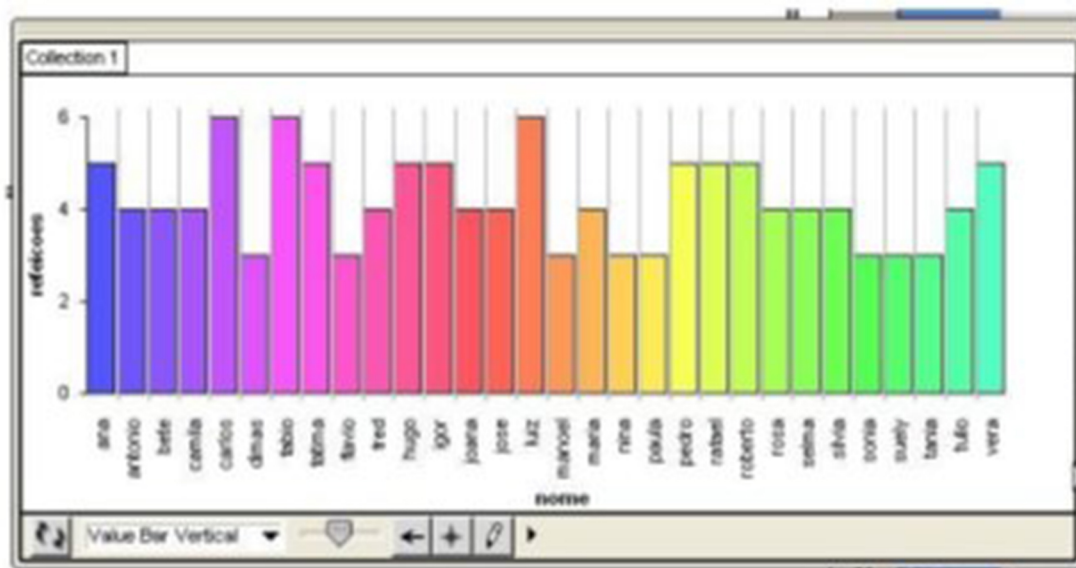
Collection 1

6
4
2
0

refeicoes

ana
antonio
bete
camila
carlos
dinas
fabio
fatima
flavio
fred
hugo
igor
joana
jose
luiz
manoel
maria
nina
paula
pedro
rafael
roberto
rosa
selma
silvia
sonia
suely
tania
tulio
vera

nome

Value Bar Vertical